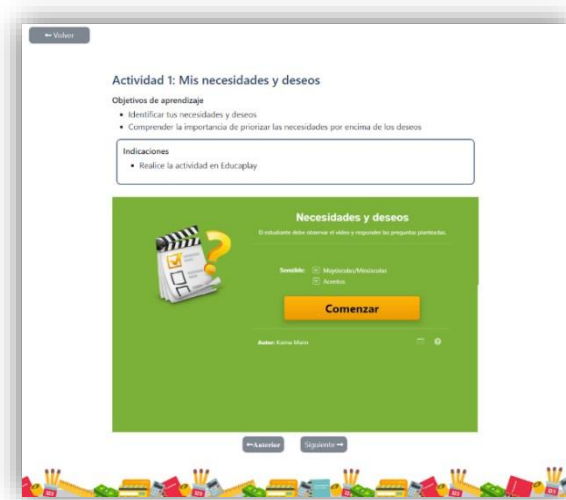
← Volver

Actividad 1: Mis necesidades y deseos

Objetivos de aprendizaje

- Identificar tus necesidades y deseos
- Comprender la importancia de priorizar las necesidades por encima de los deseos

Indicaciones

- Realice la actividad en Educaplay

Necesidades y deseos

El estudiante debe observar el video y responder las preguntas planteadas.

Sensible: Mayúsculas/Minúsculas
Acentos

Comenzar

Autor: Karina Mario

←Anterior Siguiente →